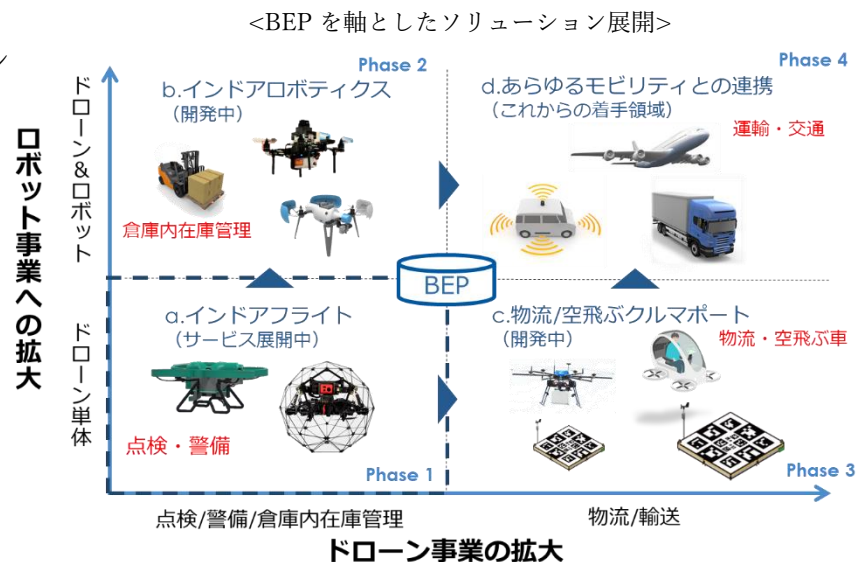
<BEPを軸としたソリューション展開>

ロボット事業への拡大

ドローン&ロボット

ドローン単体

Phase 2

b.インドアロボティクス
（開発中）

倉庫内在庫管理

Phase 4

d.あらゆるモビリティとの連携
（これからの着手領域）

運輸・交通

BEP

a.インドアフライト
（サービス展開中）

点検・警備

Phase 1

c.物流/空飛ぶクルマポート
（開発中）

物流・空飛ぶ車

Phase 3

点検/警備/倉庫内在庫管理

物流/輸送

ドローン事業の拡大